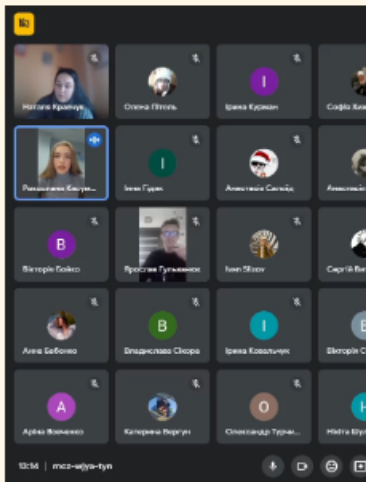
Наталія Кравчук
Олена Пітоль
Ірина Кузман
Софія Хи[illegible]
Рома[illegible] Квсун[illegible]
I
Інна Гірак
Анастасія Сагайда
Анастасія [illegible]
B
Вікторія Бойко
Ярослав Гуньманюк
Іван Sbzov
Сергій Ви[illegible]
Анна Бабенко
B
Владислава Скора
I
Ірина Ковальчук
Вікторія С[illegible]
A
Аріна Вовченко
Катерина Вергун
O
Олександр Турча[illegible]
H
Нікіта Шу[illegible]
13:14 | mcz-wjya-tyn